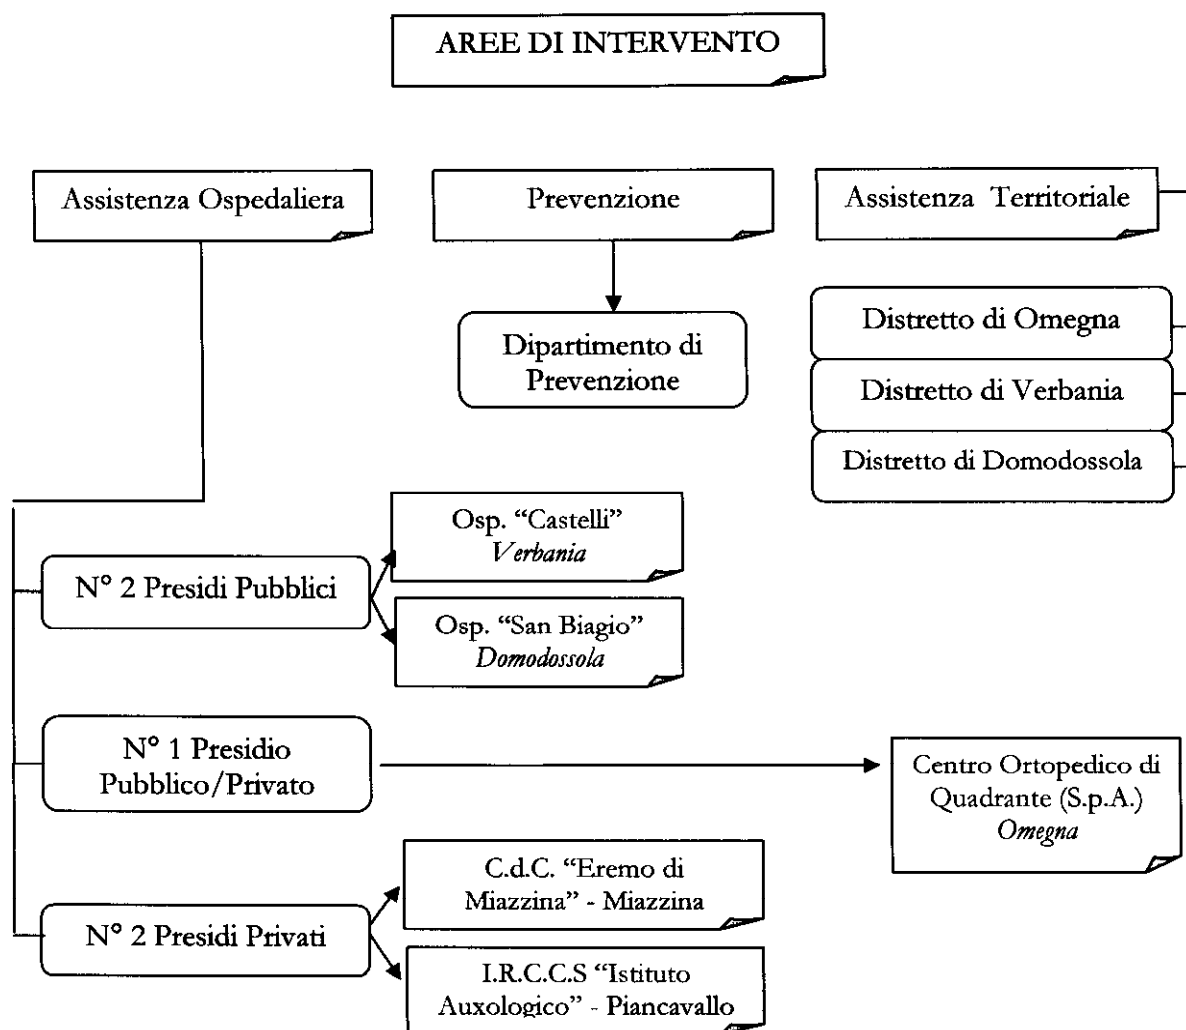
AREE DI INTERVENTO

Assistenza Ospedaliera

Prevenzione

Assistenza Territoriale

Dipartimento di Prevenzione

Distretto di Omegna

Distretto di Verbania

Distretto di Domodossola

Osp. "Castelli" *Verbania*

N° 2 Presidi Pubblici

Osp. "San Biagio" *Domodossola*

N° 1 Presidio Pubblico/Privato

Centro Ortopedico di Quadrante (S.p.A.) *Omegna*

C.d.C. "Eremo di Miazzina" - Miazzina

N° 2 Presidi Privati

I.R.C.C.S "Istituto Auxologico" - Piancavallo